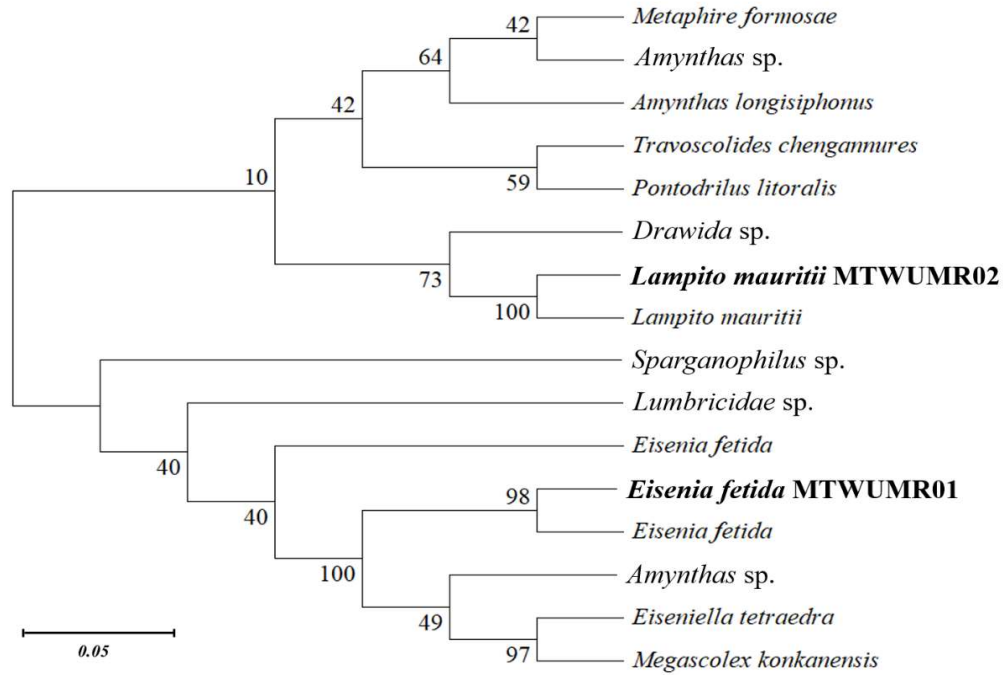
42
Metaphire formosae
64
Amynthas sp.
42
Amynthas longisiphonus
Travoscolides chengannures
10
59
Pontodrilus litoralis
Drawida sp.
73
Lampito mauritii MTWUMR02
100
Lampito mauritii
Sparganophilus sp.
Lumbricidae sp.
40
Eisenia fetida
98
Eisenia fetida MTWUMR01
40
Eisenia fetida
100
Amynthas sp.
49
Eiseniella tetraedra
0.05
97
Megascolex konkanensis